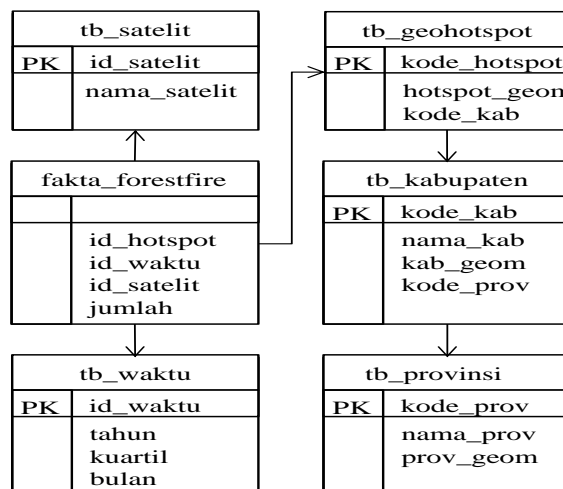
tb_satelit
PK id_satelit
nama_satelit

fakta_forestfire
id_hotspot
id_waktu
id_satelit
jumlah

tb_waktu
PK id_waktu
tahun
kuartil
bulan

tb_geohotspot
PK kode_hotspot
hotspot_geom
kode_kab

tb_kabupaten
PK kode_kab
nama_kab
kab_geom
kode_prov

tb_provinsi
PK kode_prov
nama_prov
prov_geom